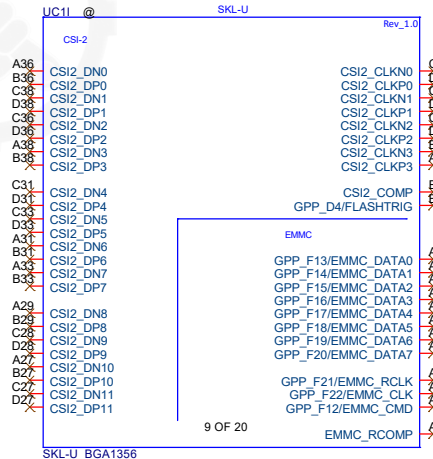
UC1I @
SKL-U
Rev_1.0
CSI-2

A36 CSI2_DN0
B36 CSI2_DP0
C38 CSI2_DN1
D38 CSI2_DP1
C36 CSI2_DN2
D36 CSI2_DP2
A38 CSI2_DN3
B38 CSI2_DP3

C31 CSI2_DN4
D31 CSI2_DP4
C33 CSI2_DN5
D33 CSI2_DP5
A31 CSI2_DN6
B31 CSI2_DP6
A33 CSI2_DN7
B33 CSI2_DP7

A29 CSI2_DN8
B29 CSI2_DP8
C28 CSI2_DN9
D28 CSI2_DP9
A27 CSI2_DN10
B27 CSI2_DP10
C27 CSI2_DN11
D27 CSI2_DP11

CSI2_CLKN0
CSI2_CLKP0
CSI2_CLKN1
CSI2_CLKP1
CSI2_CLKN2
CSI2_CLKP2
CSI2_CLKN3
CSI2_CLKP3

CSI2_COMP
GPP_D4/FLASHTRIG

EMMC

GPP_F13/EMMC_DATA0
GPP_F14/EMMC_DATA1
GPP_F15/EMMC_DATA2
GPP_F16/EMMC_DATA3
GPP_F17/EMMC_DATA4
GPP_F18/EMMC_DATA5
GPP_F19/EMMC_DATA6
GPP_F20/EMMC_DATA7

GPP_F21/EMMC_RCLK
GPP_F22/EMMC_CLK
GPP_F12/EMMC_CMD

9 OF 20

EMMC_RCOMP

SKL-U BGA1356